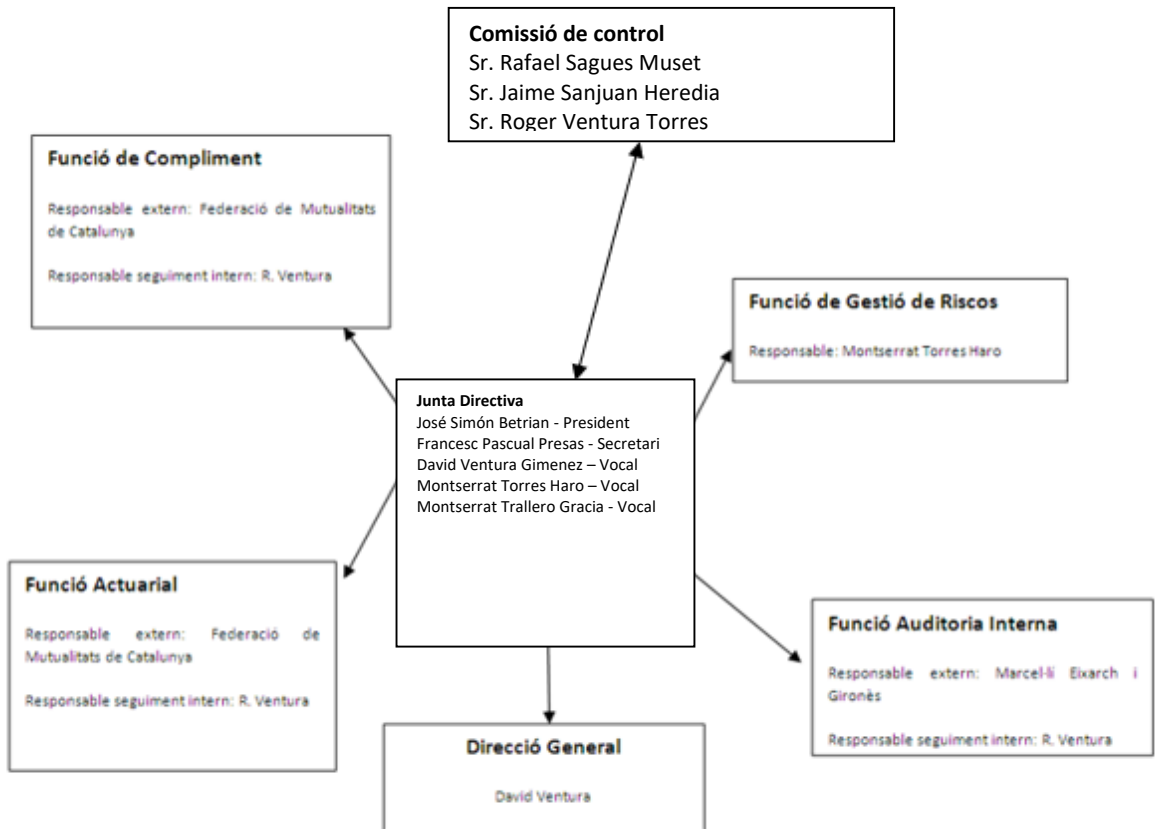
Comissió de control
Sr. Rafael Sagues Muset
Sr. Jaime Sanjuan Heredia
Sr. Roger Ventura Torres

Funció de Compliment

Responsable extern: Federació de Mutualitats de Catalunya

Responsable seguiment intern: R. Ventura

Funció de Gestió de Riscos

Responsable: Montserrat Torres Haro

Junta Directiva
José Simón Betrian - President
Francesc Pascual Presas - Secretari
David Ventura Gimenez – Vocal
Montserrat Torres Haro – Vocal
Montserrat Trallero Gracia - Vocal

Funció Actuarial

Responsable extern: Federació de Mutualitats de Catalunya

Responsable seguiment intern: R. Ventura

Funció Auditoria Interna

Responsable extern: Marcel·li Eixarch i Gironès

Responsable seguiment intern: R. Ventura

Direcció General

David Ventura